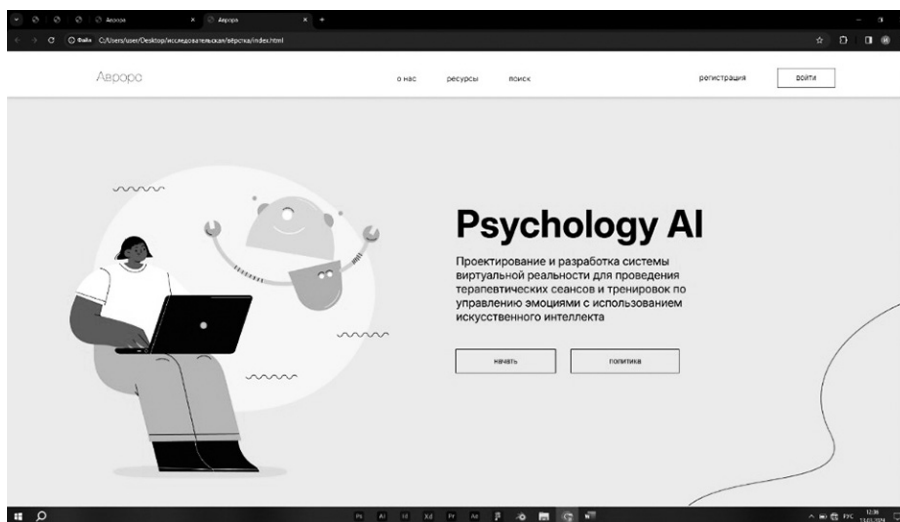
Аврора
Аврора
Файл C:/Users/user/Desktop/исследовательская/вёрстка/index.html

Аврора

о нас ресурсы поиск

регистрация войти

Psychology AI

Проектирование и разработка системы виртуальной реальности для проведения терапевтических сеансов и тренировок по управлению эмоциями с использованием искусственного интеллекта

начать политика

РУС 12:36